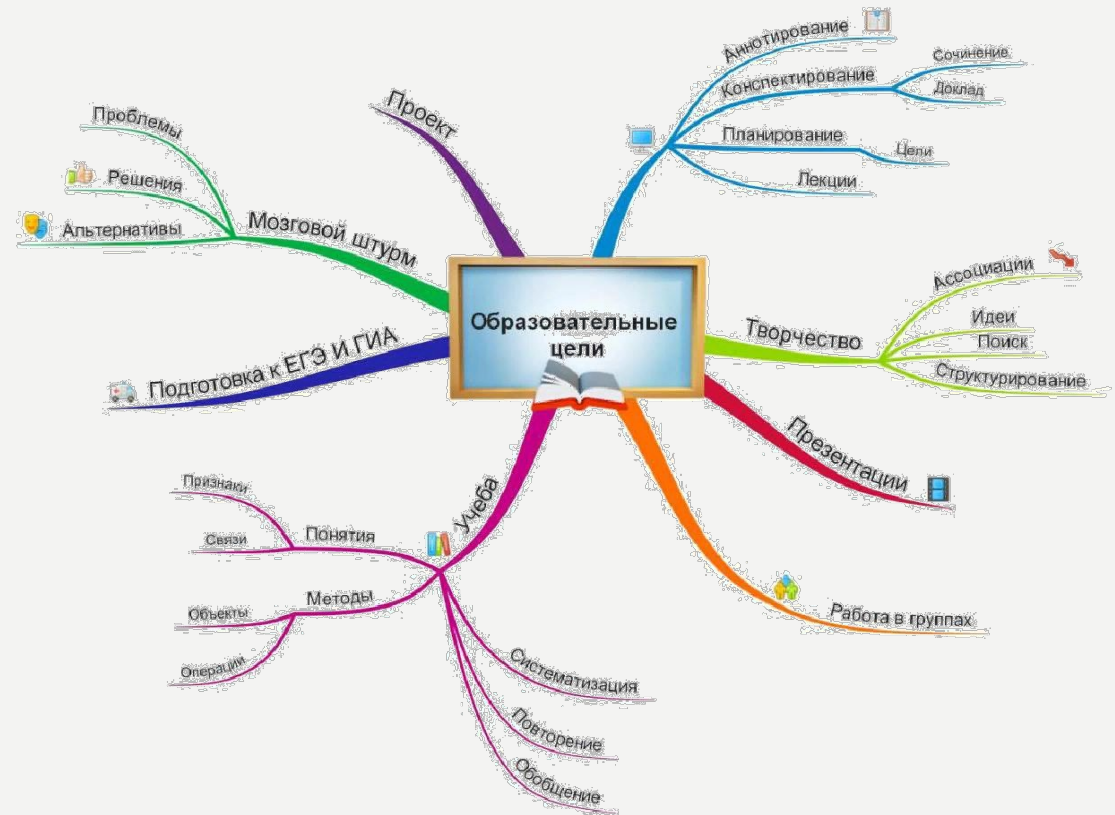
Образовательные цели

Проект

Аннотирование
Конспектирование
Сочинение
Доклад
Планирование
Цели
Лекции

Творчество
Ассоциации
Идеи
Поиск
Структурирование

Презентации

Работа в группах

Учеба
Понятия
Признаки
Связи
Методы
Обьекты
Операции
Систематизация
Повторение
Обобщение

Подготовка к ЕГЭ И ГИА

Мозговой штурм
Проблемы
Решения
Альтернативы